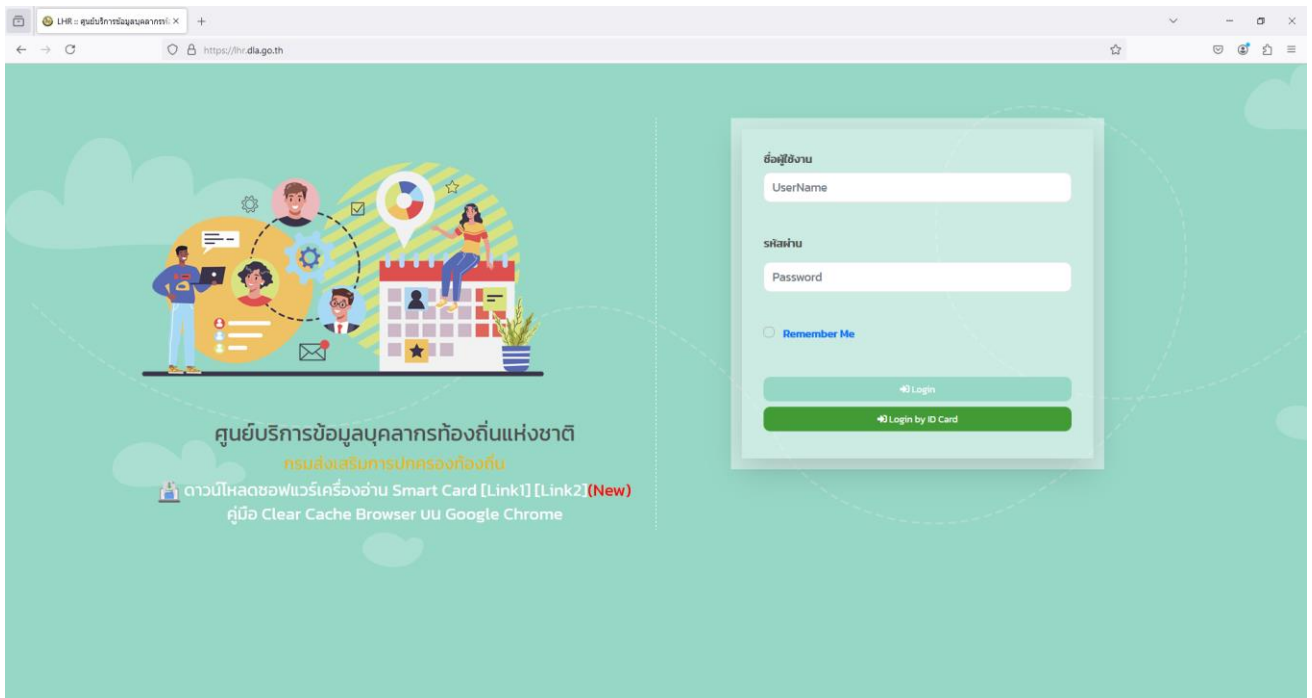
LHR :: ศูนย์บริการข้อมูลบุคลากรท้

https://lhr.dla.go.th

ศูนย์บริการข้อมูลบุคลากรท้องถิ่นแห่งชาติ

กรมส่งเสริมการปกครองท้องถิ่น

ดาวน์โหลดซอฟแวร์เครื่องอ่าน Smart Card [Link1] [Link2](New)

คู่มือ Clear Cache Browser บน Google Chrome

ชื่อผู้ใช้งาน

UserName

รหัสผ่าน

Password

Remember Me

Login

Login by ID Card